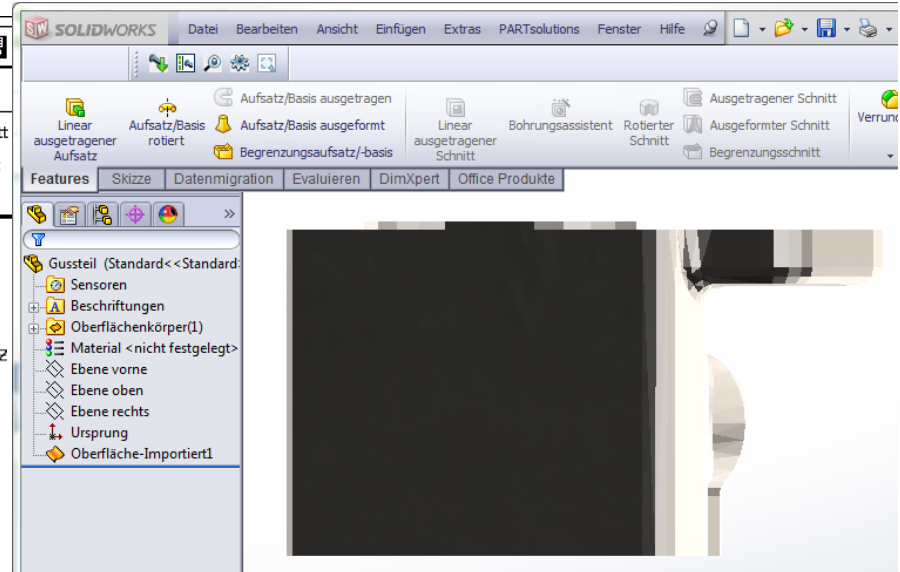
SOLIDWORKS Datei Bearbeiten Ansicht Einfügen Extras PARTsolutions Fenster Hilfe

Linear ausgetragener Aufsatz
Aufsatz/Basis rotiert
Aufsatz/Basis ausgetragen
Aufsatz/Basis ausgeformt
Begrenzungsaufsatz/-basis
Linear ausgetragener Schnitt
Bohrungsassistent
Rotierter Schnitt
Ausgetragener Schnitt
Ausgeformter Schnitt
Begrenzungsschnitt
Verrund

Features | Skizze | Datenmigration | Evaluieren | DimXpert | Office Produkte

Gussteil (Standard<<Standard:
Sensoren
Beschriftungen
Oberflächenkörper(1)
Material <nicht festgelegt>
Ebene vorne
Ebene oben
Ebene rechts
Ursprung
Oberfläche-Importiert1